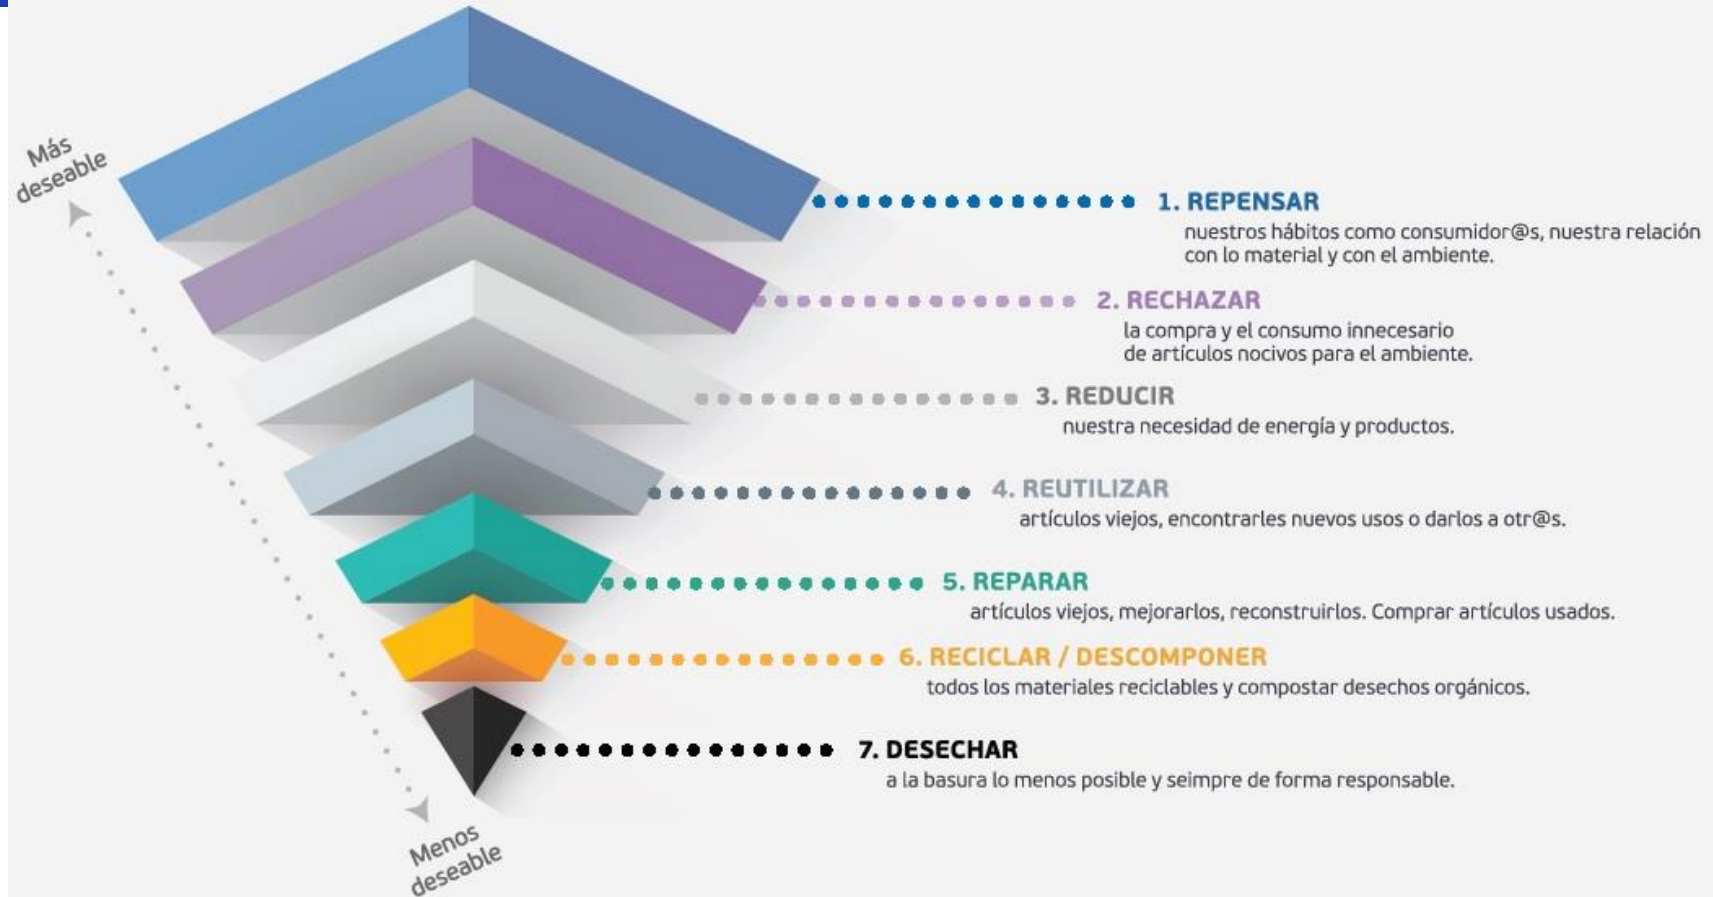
Más deseable

1. REPENSAR
nuestros hábitos como consumidor@s, nuestra relación con lo material y con el ambiente.

2. RECHAZAR
la compra y el consumo innecesario de artículos nocivos para el ambiente.

3. REDUCIR
nuestra necesidad de energía y productos.

4. REUTILIZAR
artículos viejos, encontrarles nuevos usos o darlos a otr@s.

5. REPARAR
artículos viejos, mejorarlos, reconstruirlos. Comprar artículos usados.

6. RECICLAR / DESCOMPONER
todos los materiales reciclables y compostar desechos orgánicos.

7. DESECHAR
a la basura lo menos posible y seimpre de forma responsable.

Menos deseable